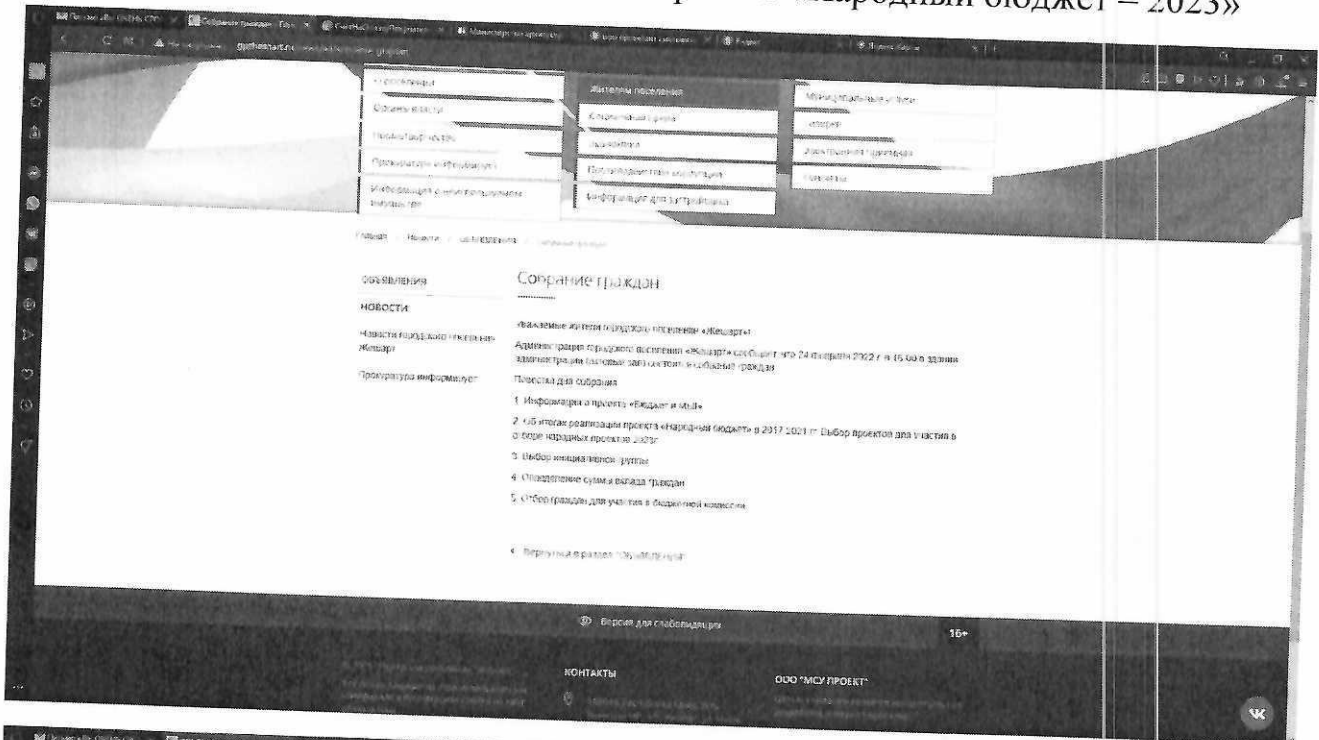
«Народный бюджет – 2023»

Собрание граждан

Структура власти
Органы власти
Нормативные акты
Прокуратура информирует
Информация о неисполненных...

Жителям поселения
Социальная сфера
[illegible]
Противодействие коррупции
Информация для застройщика

Муниципальные услуги
История
Электронная приемная
Контакты

Главная / Новости / Объявления / Собрание граждан

ОБЪЯВЛЕНИЯ
НОВОСТИ
Новости городского поселения Жешарт
Прокуратура информирует

Собрание граждан

Уважаемые жители городского поселения «Жешарт»!

Администрация городского поселения «Жешарт» сообщает, что 24 февраля 2022 г. в 15.00 в здании администрации (актовый зал) состоится собрание граждан.

Повестка для собрания:

1. Информация о проекте «Бюджет и мы».

2. Об итогах реализации проекта «Народный бюджет» в 2017-2021 гг. Выбор проектов для участия в отборе народных проектов 2023г.

3. Выбор инициативной группы.

4. Определение суммы вклада граждан.

5. Отбор граждан для участия в бюджетной комиссии.

‹ Вернуться в раздел "Объявления"

Версия для слабовидящих

16+

КОНТАКТЫ

ООО "МСУ ПРОЕКТ"